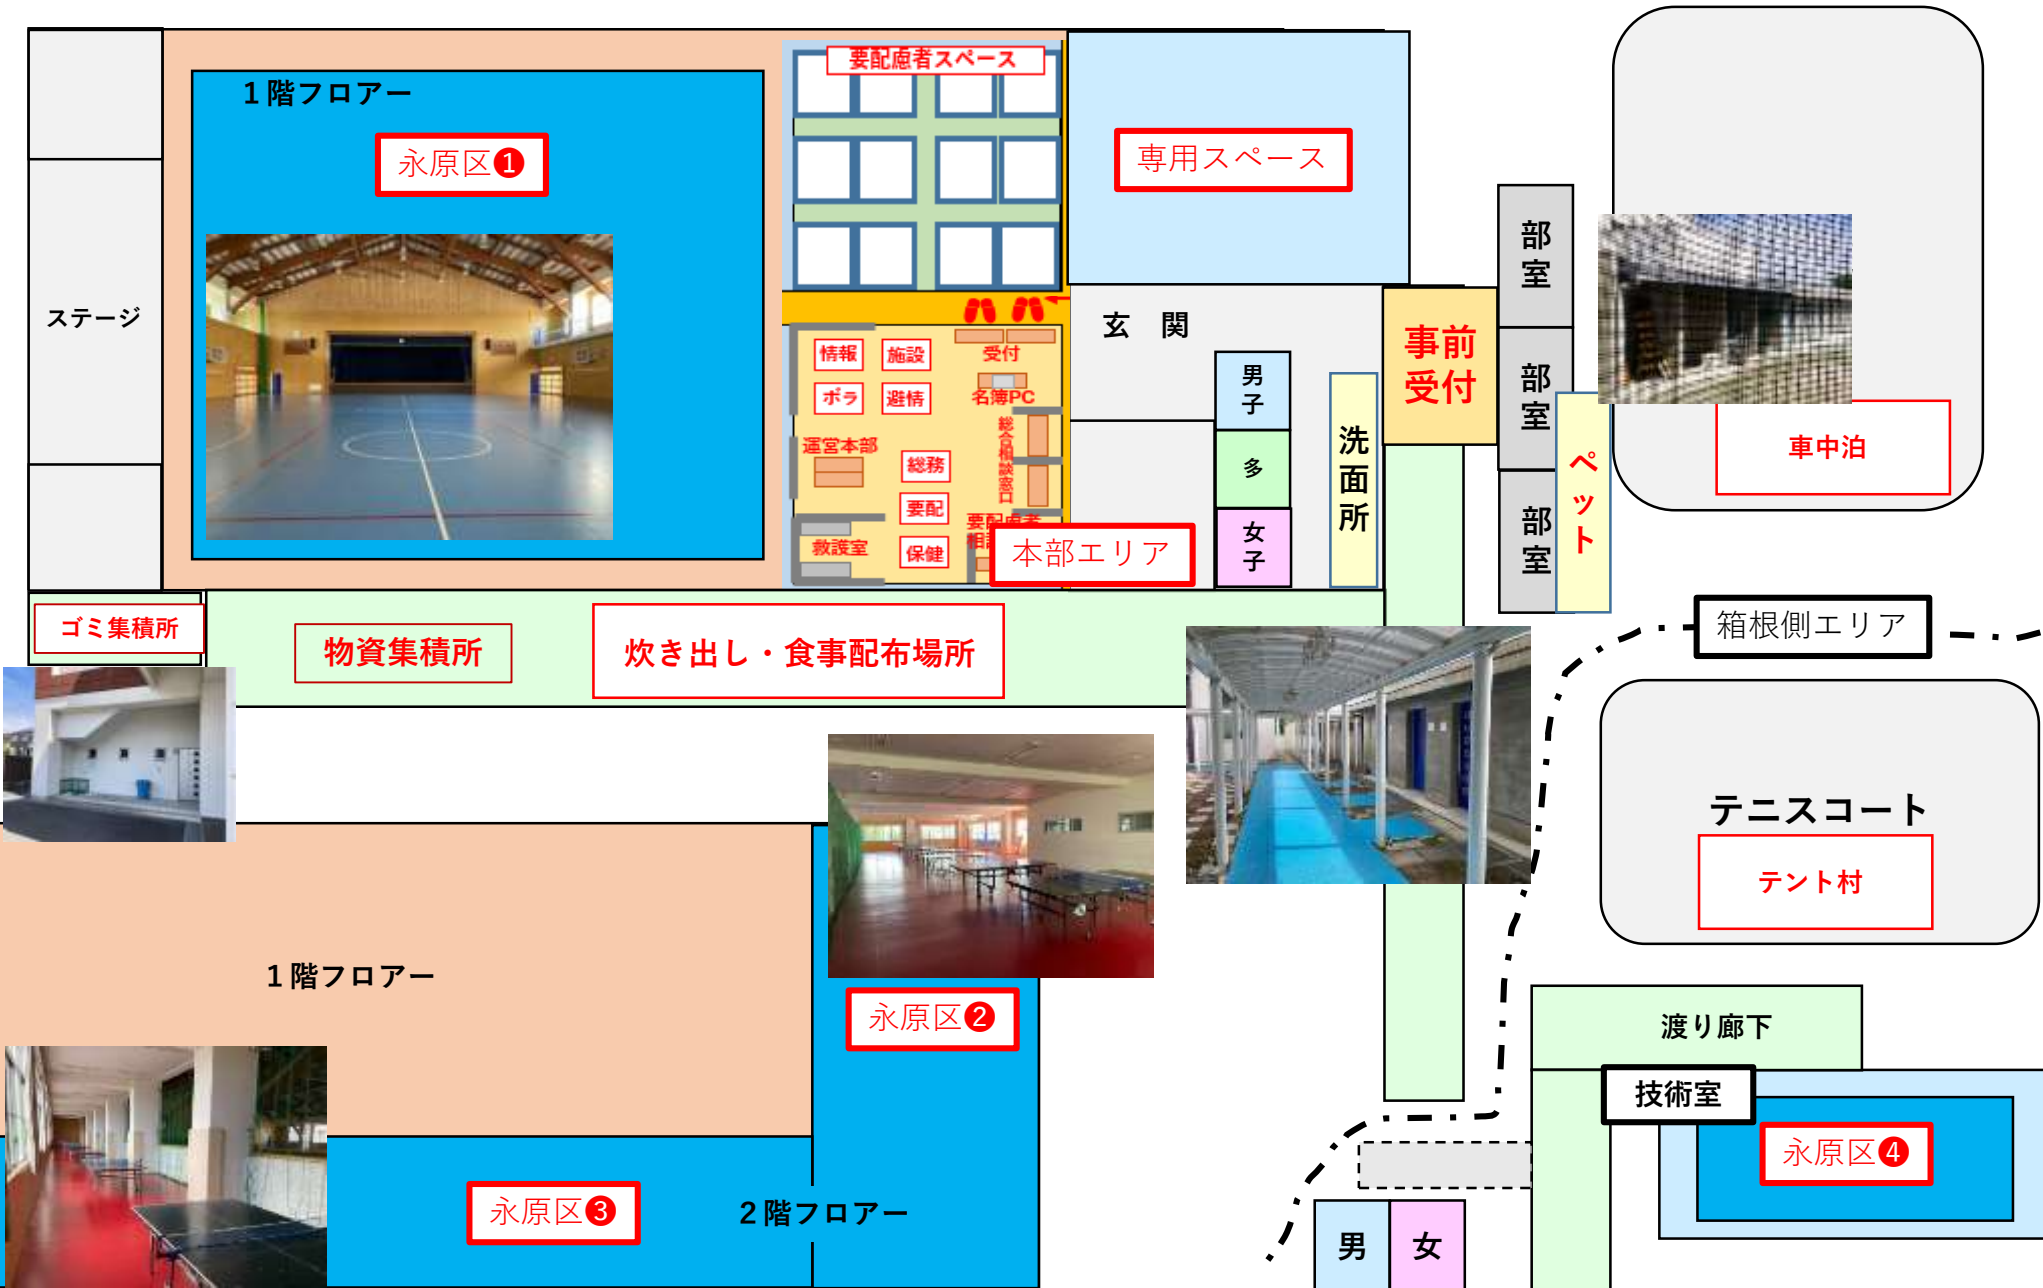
ステージ

1階フロアー

永原区❶

要配慮者スペース

専用スペース

部室

部室

部室

玄 関

情報 施設 受付

ボラ 避情 名簿PC

運営本部 総務 総合相談窓口

要配

救護室 保健 要配慮者相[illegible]

本部エリア

男子

多

女子

洗面所

事前受付

ペット

車中泊

ゴミ集積所

物資集積所

炊き出し・食事配布場所

箱根側エリア

テニスコート

テント村

1階フロアー

永原区❷

渡り廊下

技術室

永原区❹

永原区❸

2階フロアー

男 女